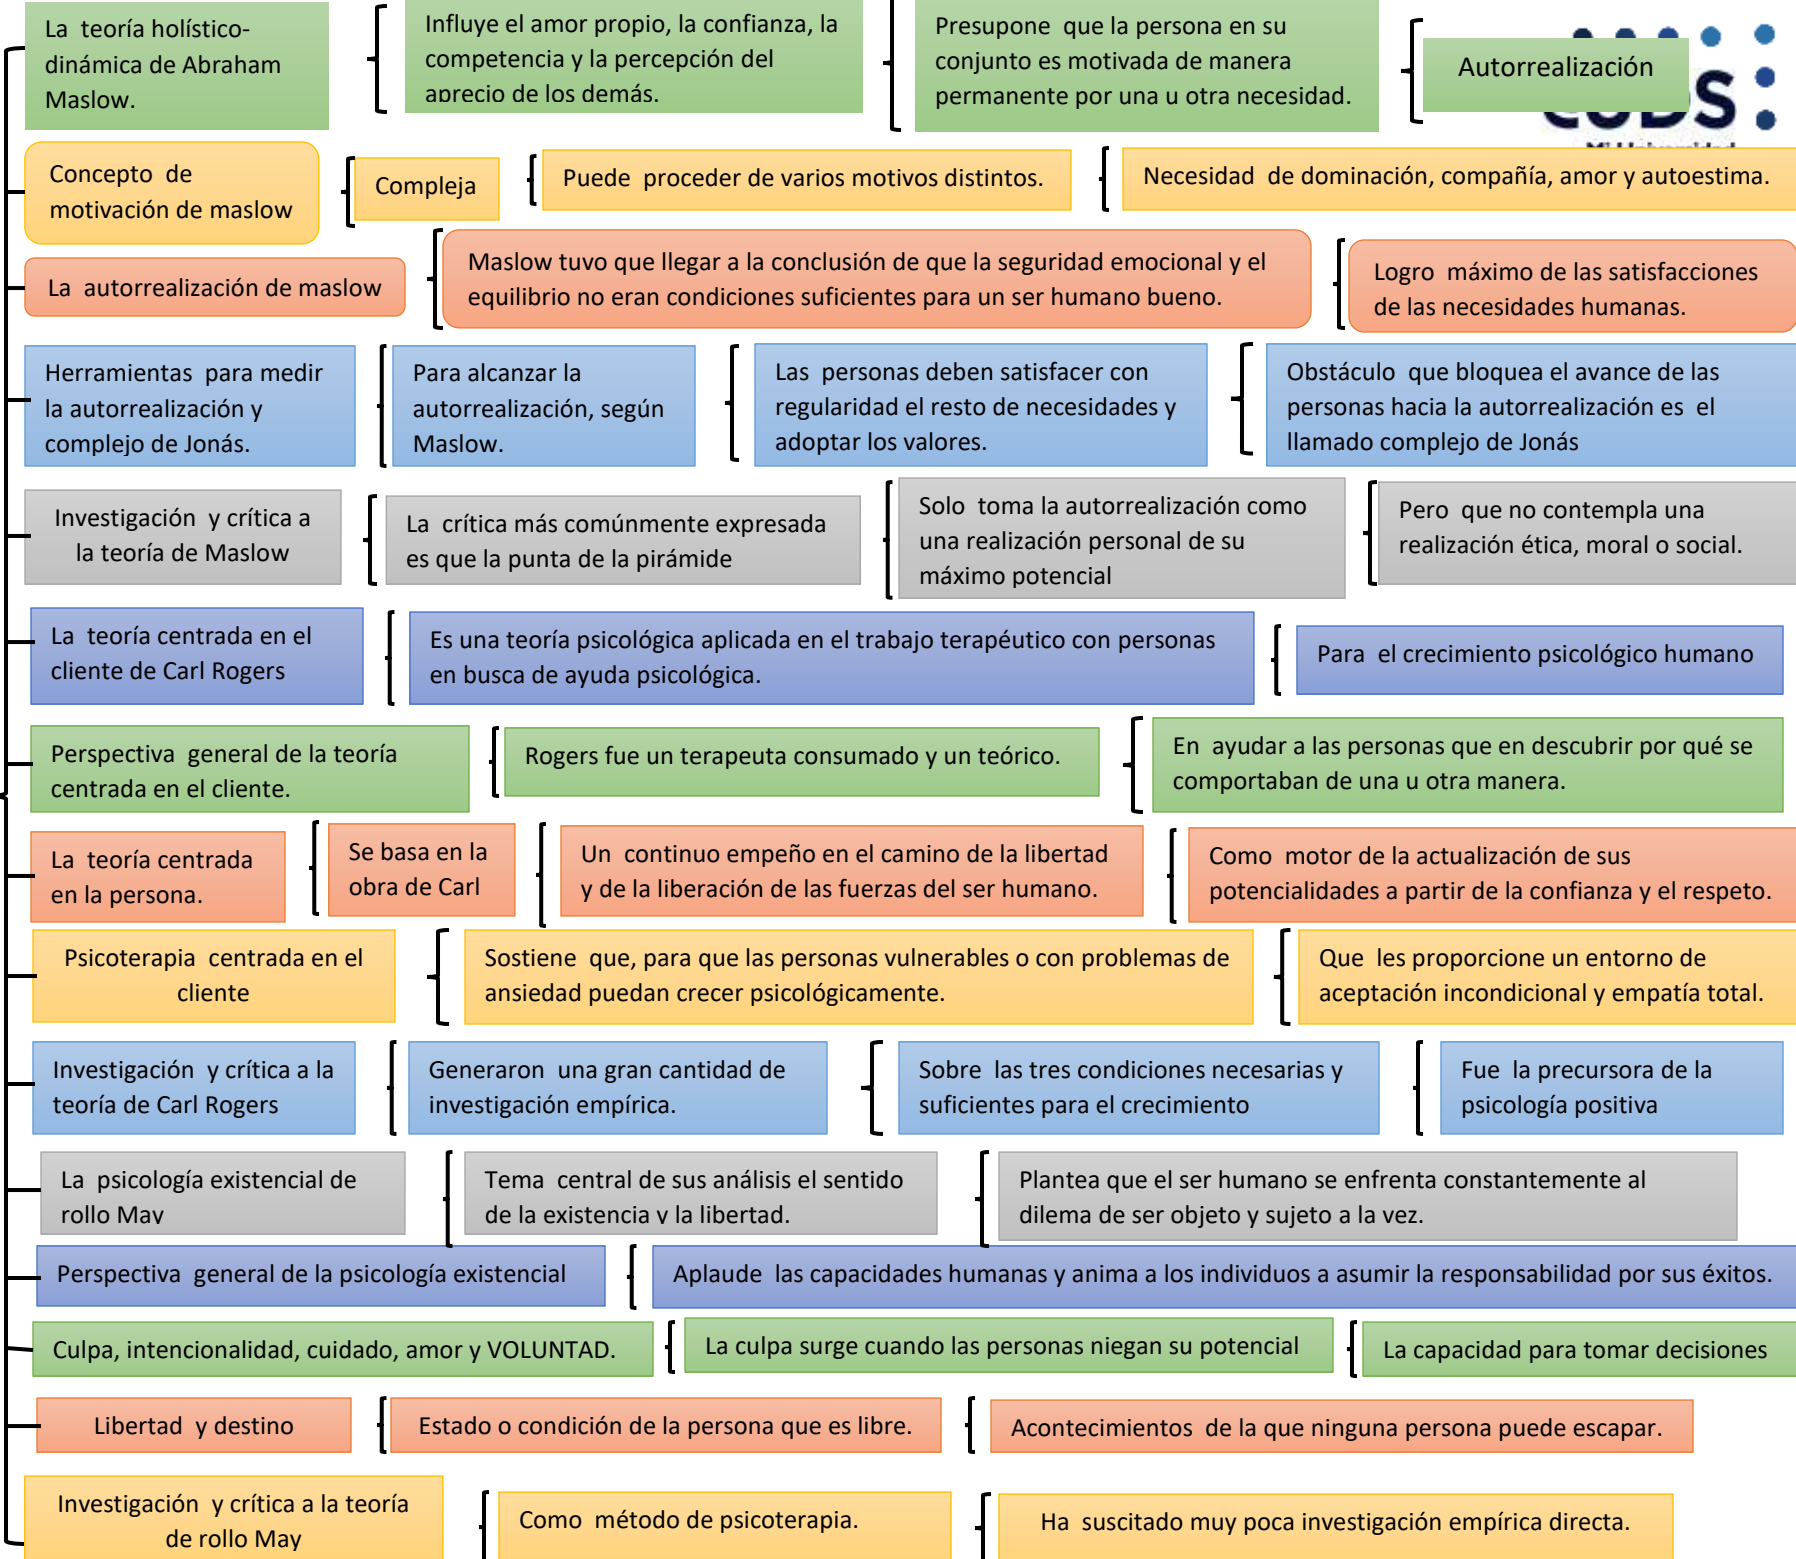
La teoría holístico-dinámica de Abraham Maslow.

Influye el amor propio, la confianza, la competencia y la percepción del aprecio de los demás.

Presupone que la persona en su conjunto es motivada de manera permanente por una u otra necesidad.

Autorrealización

Concepto de motivación de maslow

Compleja

Puede proceder de varios motivos distintos.

Necesidad de dominación, compañía, amor y autoestima.

La autorrealización de maslow

Maslow tuvo que llegar a la conclusión de que la seguridad emocional y el equilibrio no eran condiciones suficientes para un ser humano bueno.

Logro máximo de las satisfacciones de las necesidades humanas.

Herramientas para medir la autorrealización y complejo de Jonás.

Para alcanzar la autorrealización, según Maslow.

Las personas deben satisfacer con regularidad el resto de necesidades y adoptar los valores.

Obstáculo que bloquea el avance de las personas hacia la autorrealización es el llamado complejo de Jonás

Investigación y crítica a la teoría de Maslow

La crítica más comúnmente expresada es que la punta de la pirámide

Solo toma la autorrealización como una realización personal de su máximo potencial

Pero que no contempla una realización ética, moral o social.

La teoría centrada en el cliente de Carl Rogers

Es una teoría psicológica aplicada en el trabajo terapéutico con personas en busca de ayuda psicológica.

Para el crecimiento psicológico humano

Perspectiva general de la teoría centrada en el cliente.

Rogers fue un terapeuta consumado y un teórico.

En ayudar a las personas que en descubrir por qué se comportaban de una u otra manera.

La teoría centrada en la persona.

Se basa en la obra de Carl

Un continuo empeño en el camino de la libertad y de la liberación de las fuerzas del ser humano.

Como motor de la actualización de sus potencialidades a partir de la confianza y el respeto.

Psicoterapia centrada en el cliente

Sostiene que, para que las personas vulnerables o con problemas de ansiedad puedan crecer psicológicamente.

Que les proporcione un entorno de aceptación incondicional y empatía total.

Investigación y crítica a la teoría de Carl Rogers

Generaron una gran cantidad de investigación empírica.

Sobre las tres condiciones necesarias y suficientes para el crecimiento

Fue la precursora de la psicología positiva

La psicología existencial de rollo Mav

Tema central de sus análisis el sentido de la existencia v la libertad.

Plantea que el ser humano se enfrenta constantemente al dilema de ser objeto y sujeto a la vez.

Perspectiva general de la psicología existencial

Aplaude las capacidades humanas y anima a los individuos a asumir la responsabilidad por sus éxitos.

Culpa, intencionalidad, cuidado, amor y VOLUNTAD.

La culpa surge cuando las personas niegan su potencial

La capacidad para tomar decisiones

Libertad y destino

Estado o condición de la persona que es libre.

Acontecimientos de la que ninguna persona puede escapar.

Investigación y crítica a la teoría de rollo May

Como método de psicoterapia.

Ha suscitado muy poca investigación empírica directa.